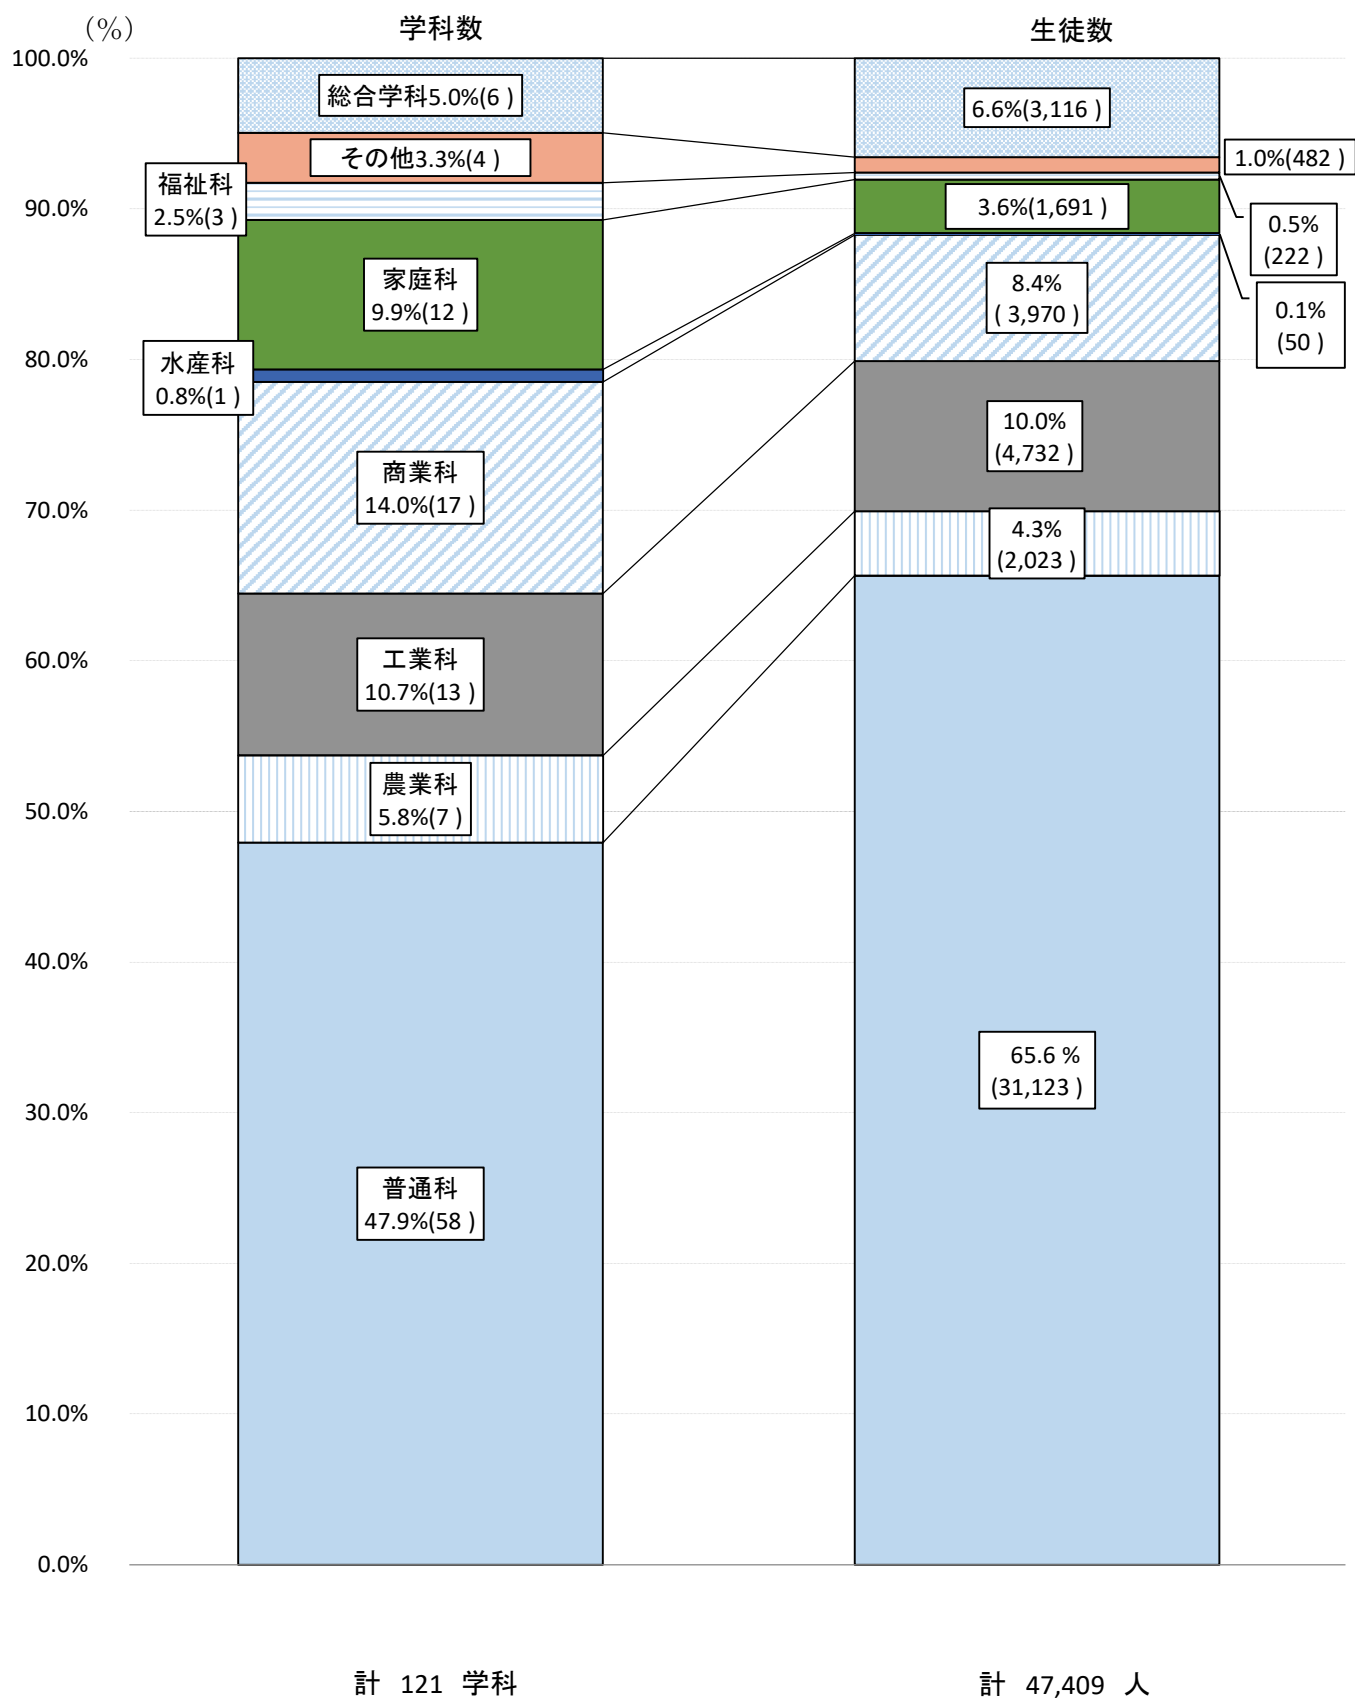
（%）
学科数
生徒数
100.0%
90.0%
80.0%
70.0%
60.0%
50.0%
40.0%
30.0%
20.0%
10.0%
0.0%

総合学科5.0%(6 )
その他3.3%(4 )
福祉科
2.5%(3 )
家庭科
9.9%(12 )
水産科
0.8%(1 )
商業科
14.0%(17 )
工業科
10.7%(13 )
農業科
5.8%(7 )
普通科
47.9%(58 )

6.6%(3,116 )
1.0%(482 )
3.6%(1,691 )
0.5%
(222 )
8.4%
( 3,970 )
0.1%
(50 )
10.0%
(4,732 )
4.3%
(2,023 )
65.6 %
(31,123 )

計 121 学科
計 47,409 人